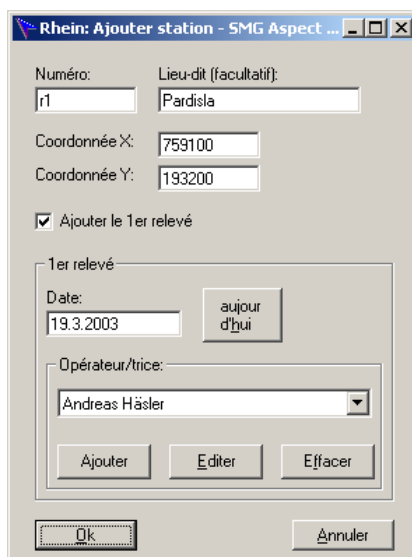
Rhein: Ajouter station - SMG Aspect ...

Numéro:
r1

Lieu-dit (facultatif):
Pardisla

Coordonnée X:
759100

Coordonnée Y:
193200

Ajouter le 1er relevé

1er relevé

Date:
19.3.2003

aujour d'hui

Opérateur/trice:
Andreas Häsler

Ajouter

Editer

Effacer

Ok

Annuler